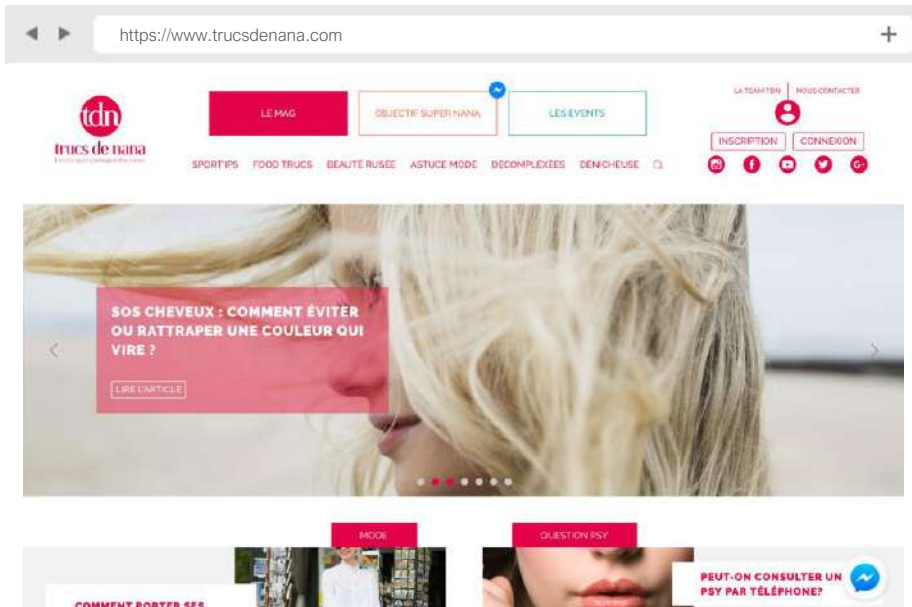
https://www.trucsdenana.com

tdn
trucs de nana
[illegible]

LE MAG
OBJECTIF SUPER NANA
LES EVENTS

LA TEAM TDN | NOUS CONTACTER
INSCRIPTION
CONNEXION

SPORT'IPS FOOD TRUCS BEAUTÉ RUSÉE ASTUCE MODE DÉCOMPLEXÉES DÉNICHEUSE

SOS CHEVEUX : COMMENT ÉVITER OU RATTRAPER UNE COULEUR QUI VIRE ?

LIRE L'ARTICLE

MODE
COMMENT PORTER SES

QUESTION PSY
PEUT-ON CONSULTER UN PSY PAR TÉLÉPHONE?